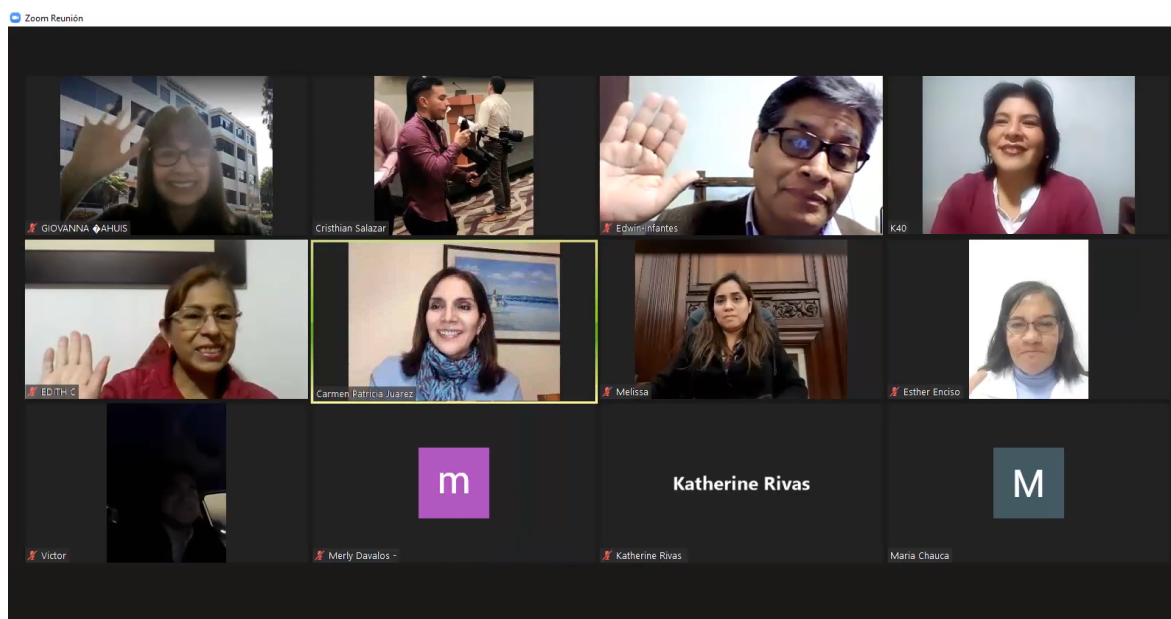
Zoom Reunión

GIOVANNA �AHUIS

Cristhian Salazar

Edwin Infantes

K40

EDITH C

Carmen Patricia Juarez

Melissa

Esther Enciso

Victor

m

Merly Davalos -

Katherine Rivas

Katherine Rivas

M

Maria Chauca